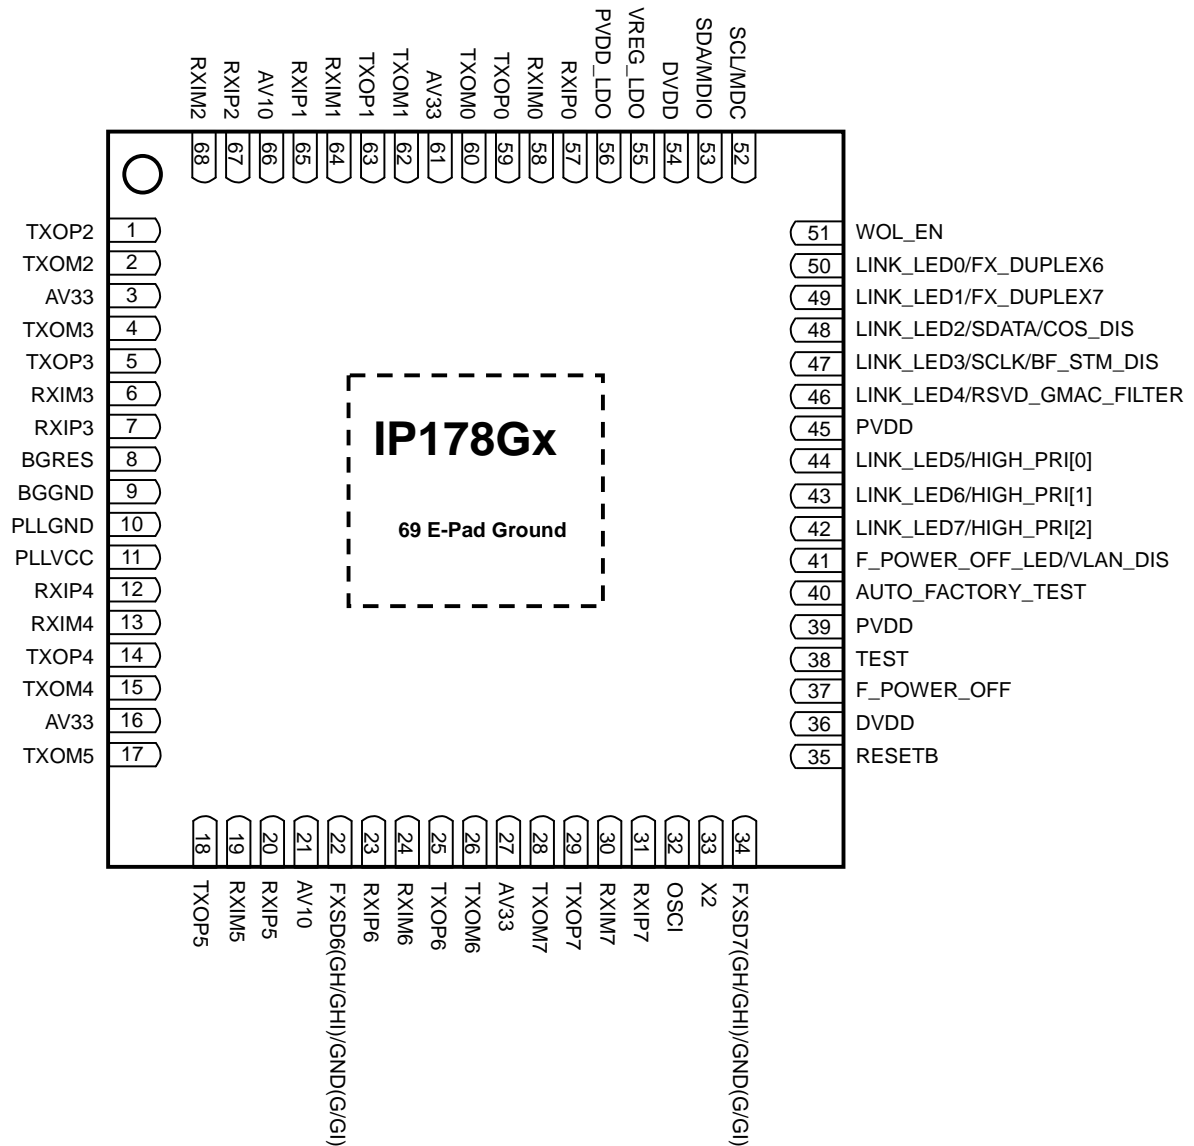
RXIM2 68
RXIP2 67
AV10 66
RXIP1 65
RXIM1 64
TXOP1 63
TXOM1 62
AV33 61
TXOM0 60
TXOP0 59
RXIM0 58
RXIP0 57
PVDD_LDO 56
VREG_LDO 55
DVDD 54
SDA/MDIO 53
SCL/MDC 52

TXOP2 1
TXOM2 2
AV33 3
TXOM3 4
TXOP3 5
RXIM3 6
RXIP3 7
BGRES 8
BGGND 9
PLLGND 10
PLLVCC 11
RXIP4 12
RXIM4 13
TXOP4 14
TXOM4 15
AV33 16
TXOM5 17

IP178Gx

69 E-Pad Ground

51 WOL_EN
50 LINK_LED0/FX_DUPLEX6
49 LINK_LED1/FX_DUPLEX7
48 LINK_LED2/SDATA/COS_DIS
47 LINK_LED3/SCLK/BF_STM_DIS
46 LINK_LED4/RSVD_GMAC_FILTER
45 PVDD
44 LINK_LED5/HIGH_PRI[0]
43 LINK_LED6/HIGH_PRI[1]
42 LINK_LED7/HIGH_PRI[2]
41 F_POWER_OFF_LED/VLAN_DIS
40 AUTO_FACTORY_TEST
39 PVDD
38 TEST
37 F_POWER_OFF
36 DVDD
35 RESETB

18 TXOP5
19 RXIM5
20 RXIP5
21 AV10
22 FXSD6(GH/GHI)/GND(G/GI)
23 RXIP6
24 RXIM6
25 TXOP6
26 TXOM6
27 AV33
28 TXOM7
29 TXOP7
30 RXIM7
31 RXIP7
32 OSCI
33 X2
34 FXSD7(GH/GHI)/GND(G/GI)